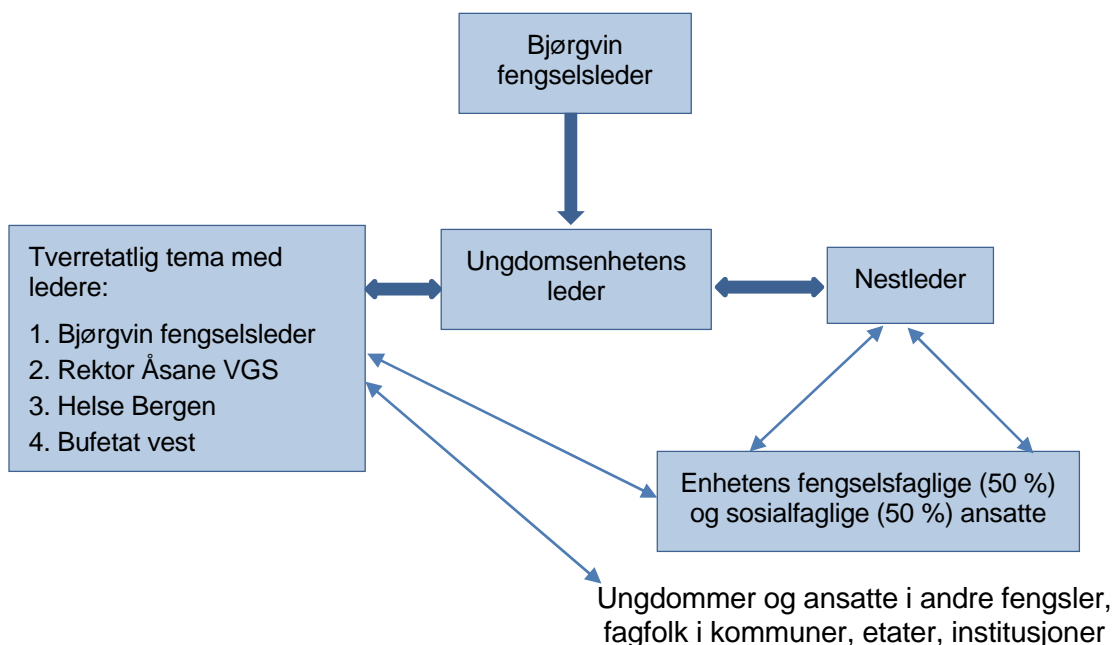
Bjørgvin fengselsleder

Tverretatlig tema med ledere:

1. Bjørgvin fengselsleder
2. Rektor Åsane VGS
3. Helse Bergen
4. Bufetat vest

Ungdomsenhetens leder

Nestleder

Enhetens fengselsfaglige (50 %) og sosialfaglige (50 %) ansatte

Ungdommer og ansatte i andre fengsler, fagfolk i kommuner, etater, institusjoner